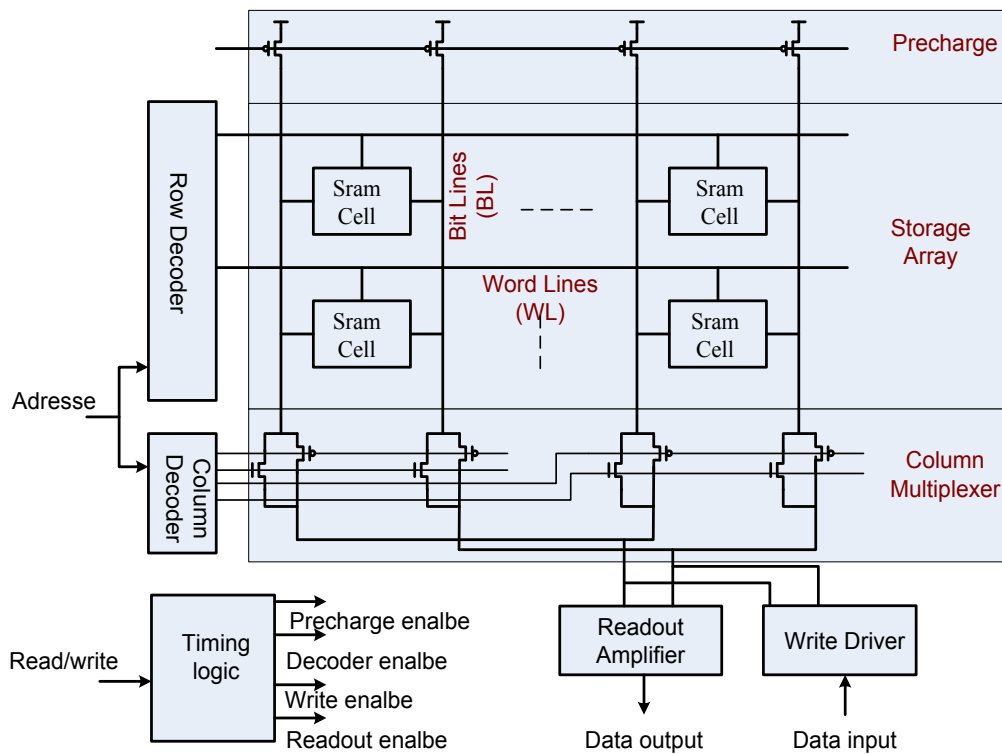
Precharge

Row Decoder

Sram Cell

Bit Lines (BL)

Sram Cell

Storage Array

Word Lines (WL)

Sram Cell

Sram Cell

Adresse

Column Decoder

Column Multiplexer

Timing logic

Precharge enalbe

Decoder enalbe

Write enalbe

Readout enalbe

Read/write

Readout Amplifier

Write Driver

Data output

Data input